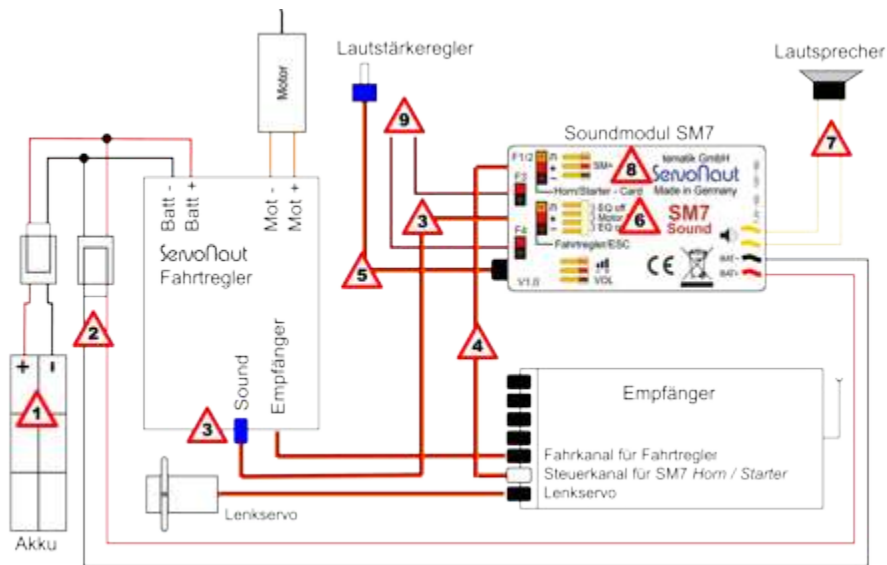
Motor

Lautstärkeregler

Lautsprecher

Soundmodul SM7

9

8

7

3

6

5

2

4

1

3

Batt -
Batt +

Mot -
Mot +

ServoNaut
Fahrtregler

Sound

Empfänger

F1/2
F3
Horn/Starter - Card
F4
Fahrtregler/ESC
SM+
EQ off
Motor
EQ
V1.0
VOL

tematik GmbH
ServoNaut
Made in Germany

SM7
Sound

CE

BAT-
BAT+

+ -

Akku

Empfänger

Fahrkanal für Fahrtregler
Steuerkanal für SM7 Horn / Starter
Lenkservo

Lenkservo